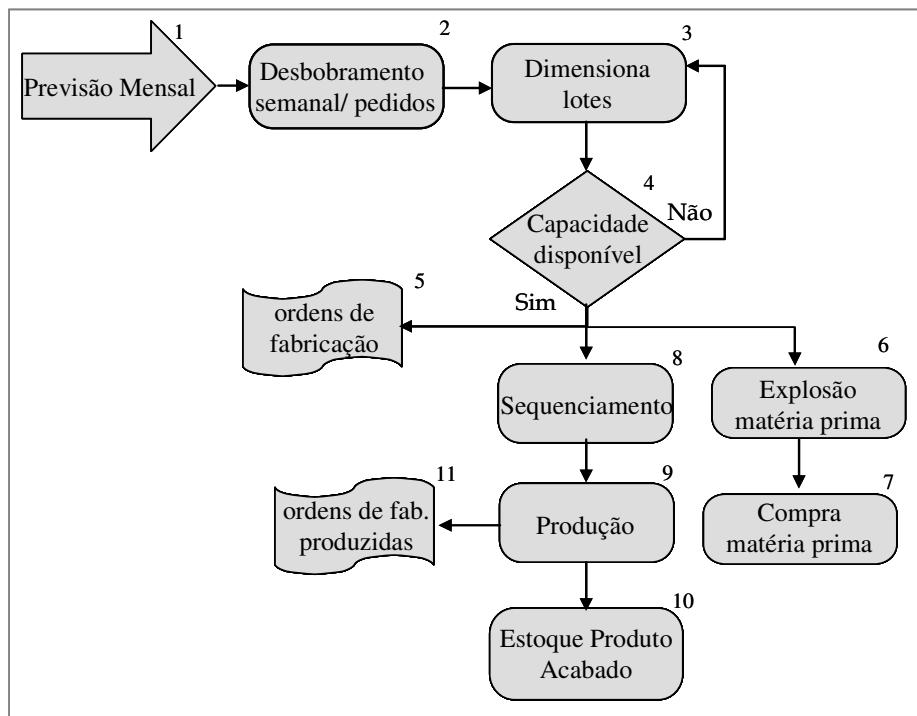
1
Previsão Mensal

2
Desbobramento semanal/ pedidos

3
Dimensiona lotes

4
Capacidade disponível

Não

Sim

5
ordens de fabricação

6
Explosão matéria prima

7
Compra matéria prima

8
Sequenciamento

9
Produção

11
ordens de fab. produzidas

10
Estoque Produto Acabado